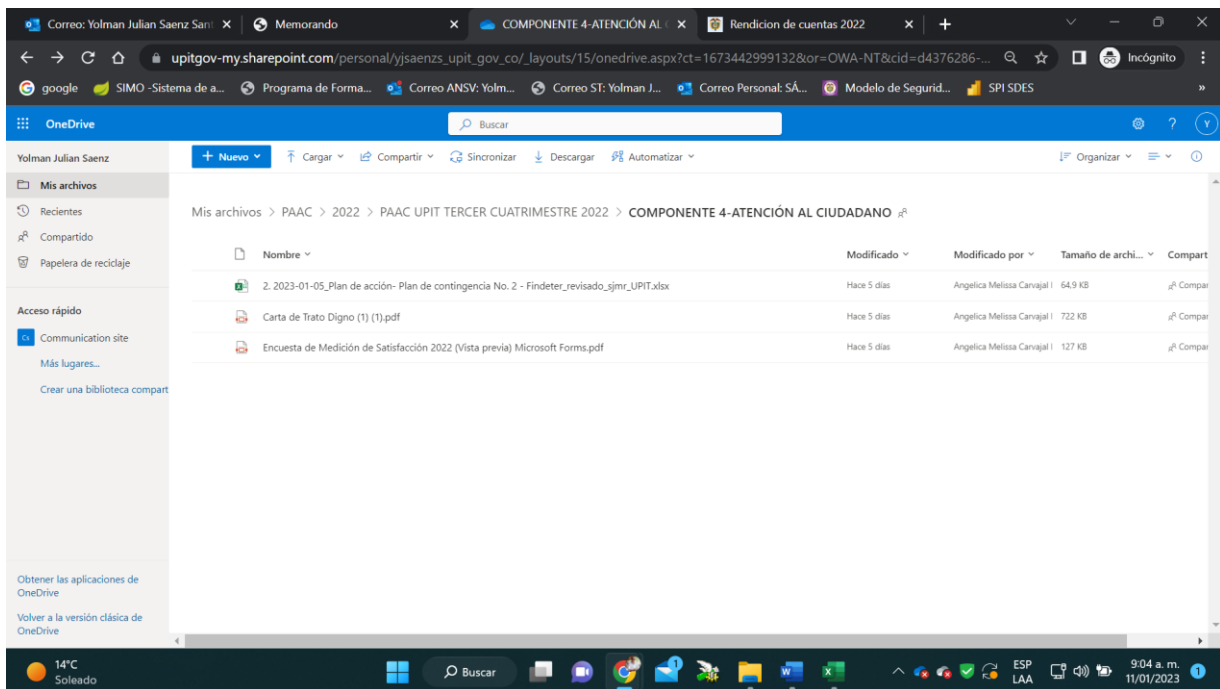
Correo: Yolman Julian Saenz Sant | Memorando | COMPONENTE 4-ATENCIÓN AL | Rendicion de cuentas 2022

upitgov-my.sharepoint.com/personal/yjsaenzs_upit_gov_co/_layouts/15/onedrive.aspx?ct=1673442999132&or=OWA-NT&cid=d4376286-...

Incógnito

google | SIMO -Sistema de a... | Programa de Forma... | Correo ANSV: Yolm... | Correo ST: Yolman J... | Correo Personal: SÁ... | Modelo de Segurid... | SPI SDES

OneDrive

Buscar

Yolman Julian Saenz

Mis archivos
Recientes
Compartido
Papelera de reciclaje

Acceso rápido
Communication site
Más lugares...
Crear una biblioteca compart

Obtener las aplicaciones de OneDrive
Volver a la versión clásica de OneDrive

+ Nuevo | Cargar | Compartir | Sincronizar | Descargar | Automatizar | Organizar

Mis archivos > PAAC > 2022 > PAAC UPIT TERCER CUATRIMESTRE 2022 > COMPONENTE 4-ATENCIÓN AL CIUDADANO

| Nombre | Modificado | Modificado por | Tamaño de archi... | Compart |
|---|---|---|---|---|
| 2. 2023-01-05_Plan de acción- Plan de contingencia No. 2 - Findeter_revisado_sjmr_UPIT.xlsx | Hace 5 días | Angelica Melissa Carvajal I | 64,9 KB | Compar |
| Carta de Trato Digno (1) (1).pdf | Hace 5 días | Angelica Melissa Carvajal I | 722 KB | Compar |
| Encuesta de Medición de Satisfacción 2022 (Vista previa) Microsoft Forms.pdf | Hace 5 días | Angelica Melissa Carvajal I | 127 KB | Compar |

14°C
Soleado
Buscar
ESP
LAA
9:04 a. m.
11/01/2023